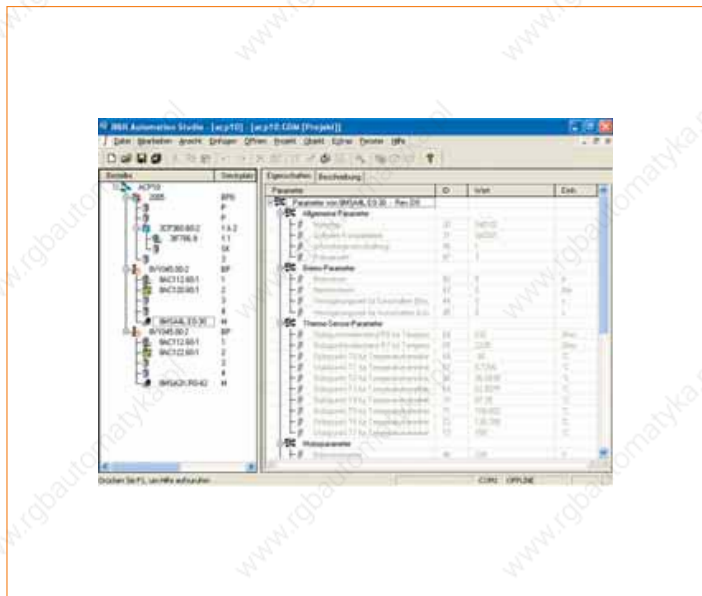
B&R Automation Studio - [acp10] - [acp10:CDM [Projekt]]

Datei Bearbeiten Ansicht Einfügen Öffnen Projekt Objekt Extras Fenster Hilfe

Bezeichn. | Steckplatz

ACP10
2005 | BPS
P
P
3CP360.60-2 | 1.A.2
3IF786.9 | 1.1
SK
3
8V1045.00-2 | BP
8AC112.60-1 | 1
8AC120.60-1 | 2
3
4
8MSA4L.E0.30 | M
8V1045.00-2 | BP
8AC112.60-1 | 1
8AC122.60-1 | 2
3
4
8MSA2H.R0-42 | M

Eigenschaften | Beschreibung

Parameter | ID | Wert | Einh.

Parameter von 8MSA4L.E0.30 Rev.D0
Allgemeine Parameter
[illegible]
Bremse Parameter
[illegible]
Thermo Sensor Parameter
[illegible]
Motorparameter
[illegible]

Drücken Sie F1, um Hilfe aufzurufen | COM1 | OFFLINE

www.rgbautomatyka.pl